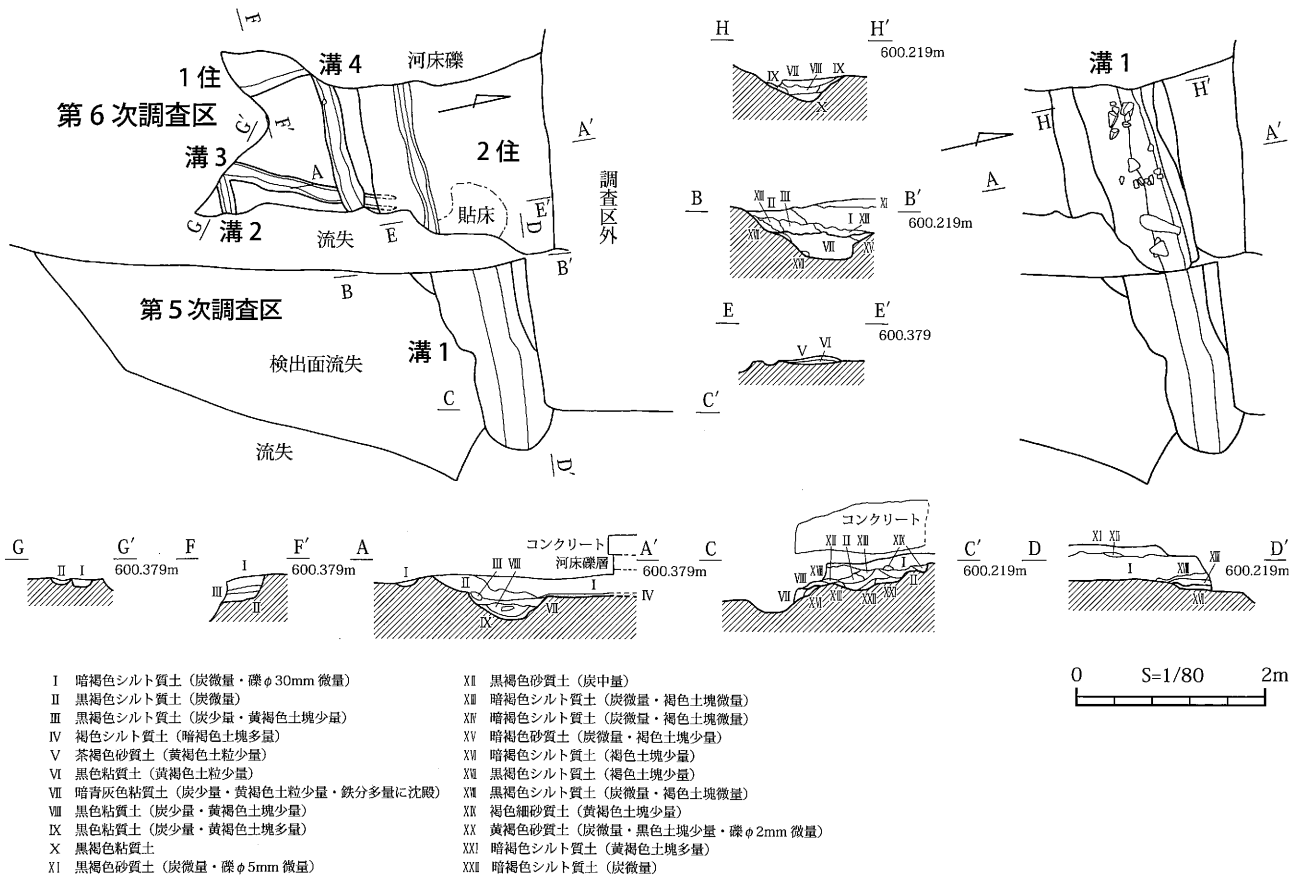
F
1住
溝4
河床礫
第6次調査区
G′
F′
溝3
A
2住
A′
調査区外
G
溝2
流失
E
貼床
D
E′
B′
B
第5次調査区
溝1
検出面流失
C
D′
流失

H
H′
600.219m
Ⅸ Ⅶ Ⅷ Ⅸ
Ⅹ
B
ⅩⅢ Ⅲ
Ⅱ
Ⅺ
B′
600.219m
Ⅰ ⅩⅢ
ⅩⅦ
Ⅶ
ⅩⅤ
ⅩⅥ
E
E′
600.379
Ⅴ Ⅵ
C′

溝1
H′
H
A′
A

G
G′
600.379m
Ⅱ Ⅰ
F
F′
600.379m
Ⅰ
Ⅲ
Ⅱ
A
コンクリート
A′
河床礫層
600.379m
Ⅰ
Ⅱ
Ⅲ Ⅷ
Ⅰ
Ⅳ
Ⅶ
Ⅸ
C
コンクリート
ⅩⅡ Ⅱ ⅩⅢ ⅩⅣ
ⅩⅧ
Ⅰ
Ⅱ
Ⅷ
Ⅶ
ⅩⅥ ⅩⅨ
ⅩⅫ ⅩⅪ
C′
600.219m
D
Ⅺ Ⅻ
Ⅰ
ⅩⅢ
ⅩⅡ
ⅩⅤ
D′
600.219m

0 S=1/80 2m

Ⅰ 暗褐色シルト質土（炭微量・礫φ30mm 微量）
Ⅱ 黒褐色シルト質土（炭微量）
Ⅲ 黒褐色シルト質土（炭少量・黄褐色土塊少量）
Ⅳ 褐色シルト質土（暗褐色土塊多量）
Ⅴ 茶褐色砂質土（黄褐色土粒少量）
Ⅵ 黒色粘質土（黄褐色土粒少量）
Ⅶ 暗青灰色粘質土（炭少量・黄褐色土粒少量・鉄分多量に沈殿）
Ⅷ 黒色粘質土（炭少量・黄褐色土塊少量）
Ⅸ 黒色粘質土（炭少量・黄褐色土塊多量）
Ⅹ 黒褐色粘質土
Ⅺ 黒褐色砂質土（炭微量・礫φ5mm 微量）

Ⅻ 黒褐色砂質土（炭中量）
ⅩⅢ 暗褐色シルト質土（炭微量・褐色土塊微量）
ⅩⅣ 暗褐色シルト質土（炭微量・褐色土塊微量）
ⅩⅤ 暗褐色砂質土（炭微量・褐色土塊少量）
ⅩⅥ 暗褐色シルト質土（褐色土塊少量）
ⅩⅦ 黒褐色シルト質土（褐色土塊少量）
ⅩⅧ 黒褐色シルト質土（炭微量・褐色土塊微量）
ⅩⅨ 褐色細砂質土（黄褐色土塊少量）
ⅩⅩ 黄褐色砂質土（炭微量・黒色土塊少量・礫φ2mm 微量）
ⅩⅪ 暗褐色シルト質土（黄褐色土塊多量）
ⅩⅫ 暗褐色シルト質土（炭微量）